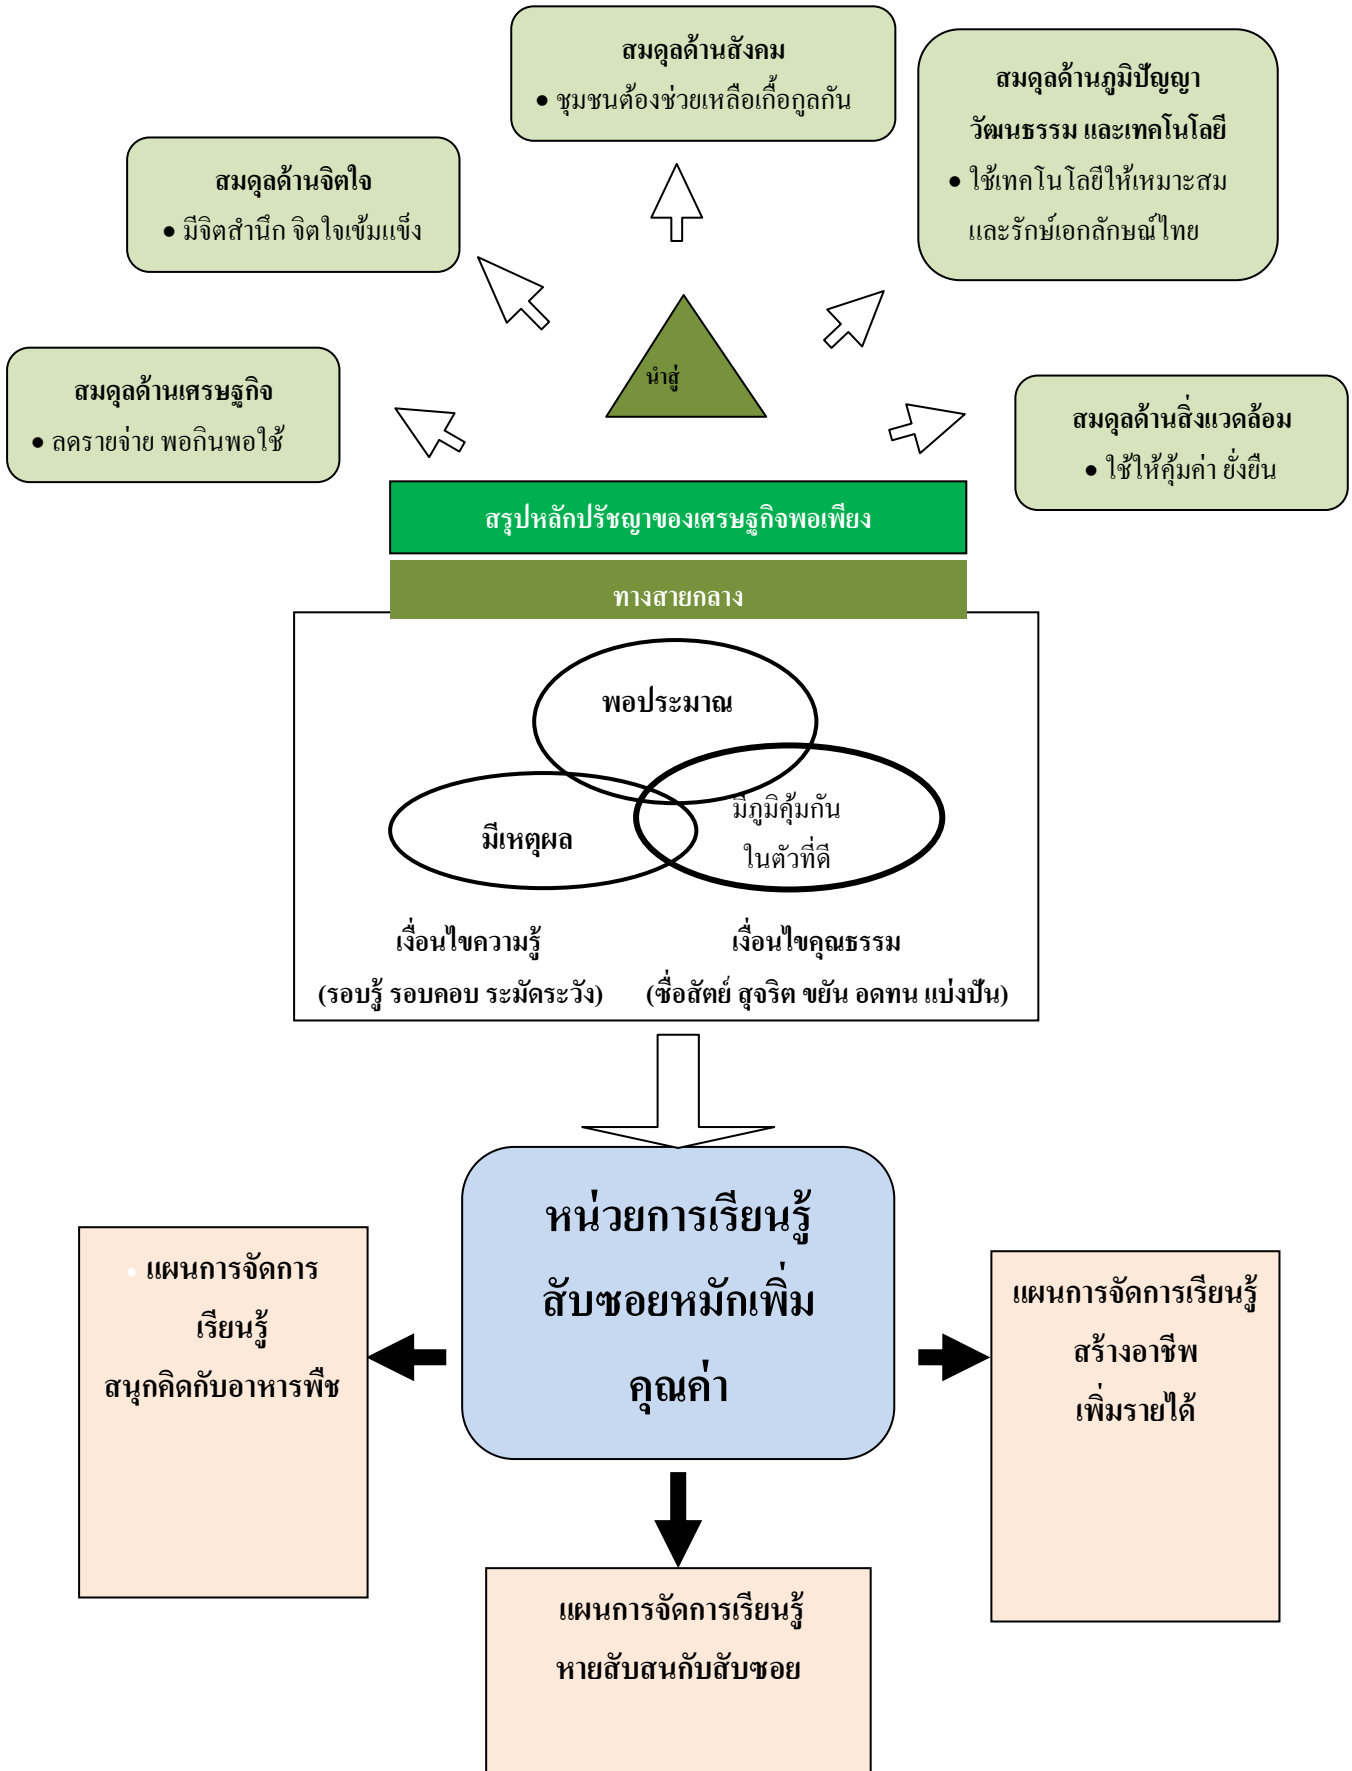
สมดุลด้านสังคม

• ชุมชนต้องช่วยเหลือเกื้อกูลกัน

สมดุลด้านภูมิปัญญา วัฒนธรรม และเทคโนโลยี

• ใช้เทคโนโลยีให้เหมาะสม และรักษ์เอกลักษณ์ไทย

สมดุลด้านจิตใจ

• มีจิตสำนึก จิตใจเข้มแข็ง

นำสู่

สมดุลด้านเศรษฐกิจ

• ลดรายจ่าย พอกินพอใช้

สมดุลด้านสิ่งแวดล้อม

• ใช้ให้คุ้มค่า ยั่งยืน

สรุปหลักปรัชญาของเศรษฐกิจพอเพียง

ทางสายกลาง

พอประมาณ

มีเหตุผล

มีภูมิคุ้มกัน ในตัวที่ดี

เงื่อนไขความรู้
(รอบรู้ รอบคอบ ระมัดระวัง)

เงื่อนไขคุณธรรม
(ซื่อสัตย์ สุจริต ขยัน อดทน แบ่งปัน)

หน่วยการเรียนรู้ สับซอยหมักเพิ่ม คุณค่า

แผนการจัดการ เรียนรู้ สนุกคิดกับอาหารพืช

แผนการจัดการเรียนรู้ สร้างอาชีพ เพิ่มรายได้

แผนการจัดการเรียนรู้ หายสับสนกับสับซอย